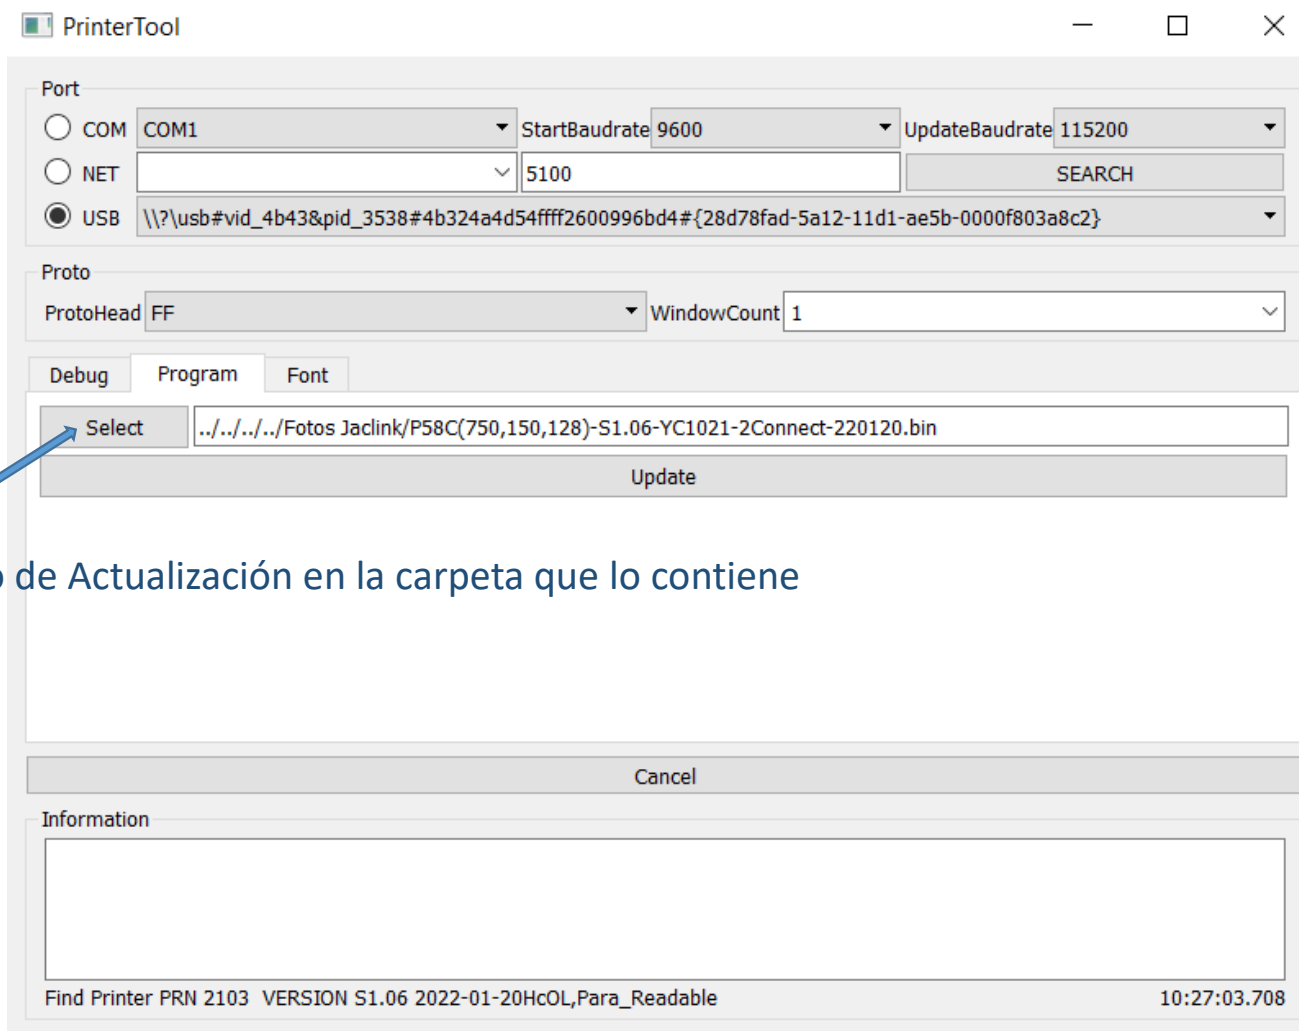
PrinterTool

Port

COM COM1 StartBaudrate 9600 UpdateBaudrate 115200

NET 5100 SEARCH

USB \\?\usb#vid_4b43&pid_3538#4b324a4d54ffff2600996bd4#{28d78fad-5a12-11d1-ae5b-0000f803a8c2}

Proto

ProtoHead FF WindowCount 1

Debug Program Font

Select ../../../../Fotos Jaclink/P58C(750,150,128)-S1.06-YC1021-2Connect-220120.bin

Update

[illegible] de Actualización en la carpeta que lo contiene

Cancel

Information

Find Printer PRN 2103 VERSION S1.06 2022-01-20HcOL,Para_Readable 10:27:03.708